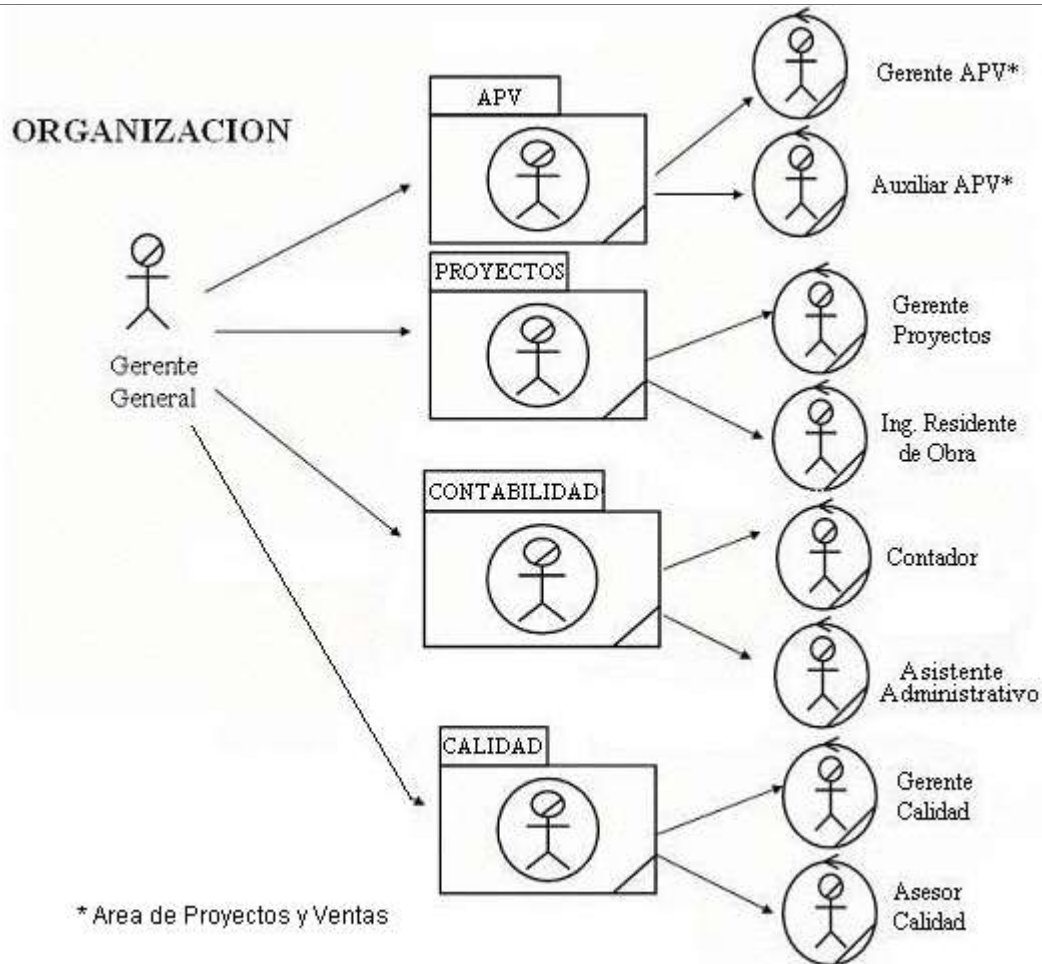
ORGANIZACION

Gerente General

APV

Gerente APV*

Auxiliar APV*

PROYECTOS

Gerente Proyectos

Ing. Residente de Obra

CONTABILIDAD

Contador

Asistente Administrativo

CALIDAD

Gerente Calidad

Asesor Calidad

* Area de Proyectos y Ventas